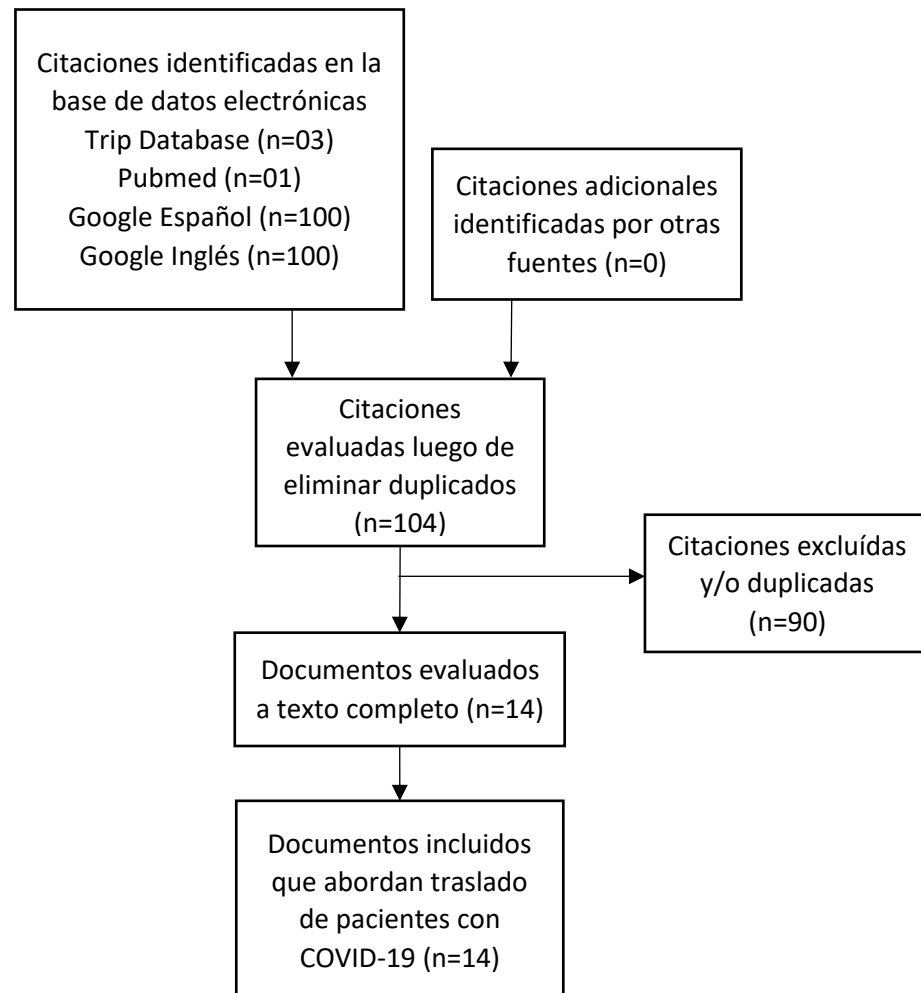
Citaciones identificadas en la base de datos electrónicas
Trip Database (n=03)
Pubmed (n=01)
Google Español (n=100)
Google Inglés (n=100)

Citaciones adicionales identificadas por otras fuentes (n=0)

Citaciones evaluadas luego de eliminar duplicados (n=104)

Citaciones excluídas y/o duplicadas (n=90)

Documentos evaluados a texto completo (n=14)

Documentos incluidos que abordan traslado de pacientes con COVID-19 (n=14)